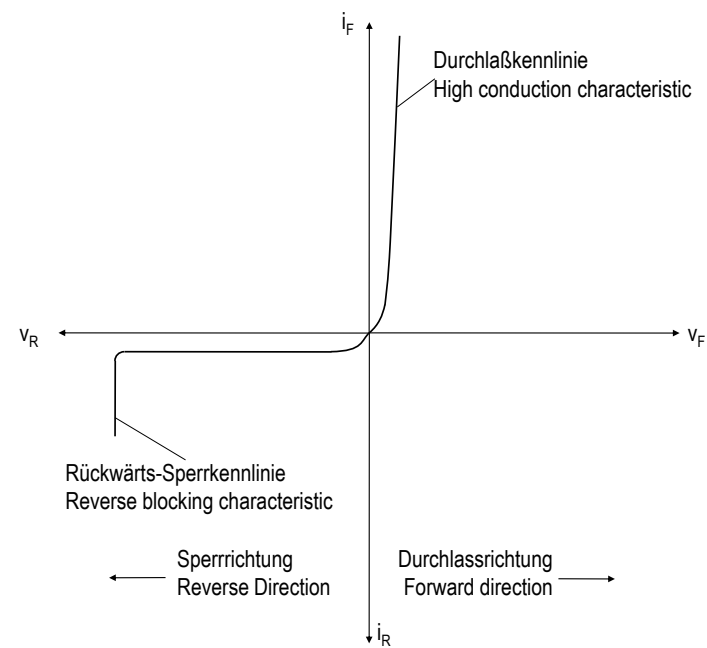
$i_F$

Durchlaßkennlinie
High conduction characteristic

$v_R$

$v_F$

Rückwärts-Sperrkennlinie
Reverse blocking characteristic

Sperrrichtung
Reverse Direction

Durchlassrichtung
Forward direction

$i_R$